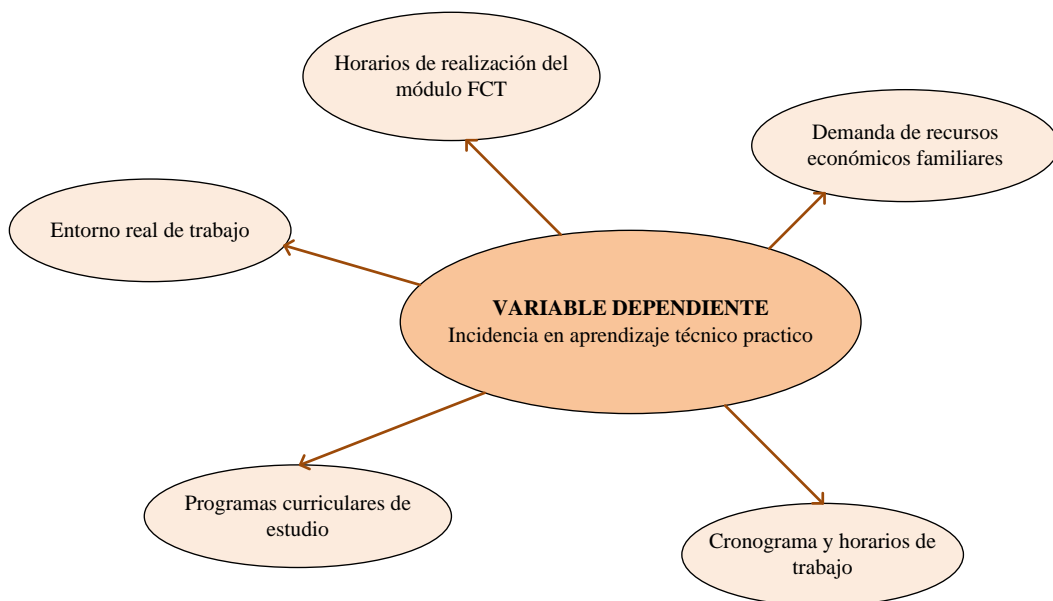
Horarios de realización del módulo FCT

Demanda de recursos económicos familiares

Entorno real de trabajo

**VARIABLE DEPENDIENTE**
Incidencia en aprendizaje técnico practico

Programas curriculares de estudio

Cronograma y horarios de trabajo